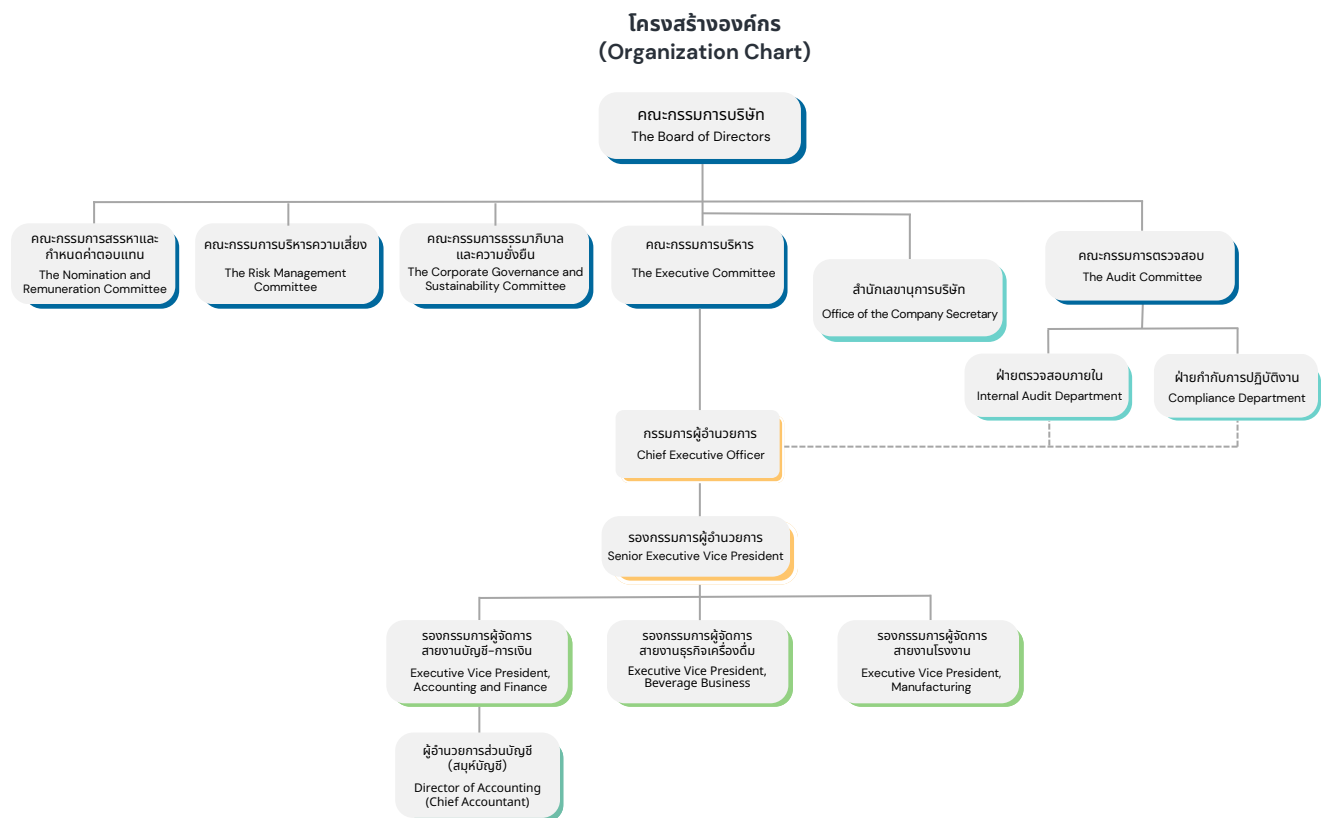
โครงสร้างองค์กร
(Organization Chart)

คณะกรรมการบริษัท
The Board of Directors

คณะกรรมการสรรหาและกำหนดค่าตอบแทน
The Nomination and Remuneration Committee

คณะกรรมการบริหารความเสี่ยง
The Risk Management Committee

คณะกรรมการธรรมาภิบาลและความยั่งยืน
The Corporate Governance and Sustainability Committee

คณะกรรมการบริหาร
The Executive Committee

สำนักเลขานุการบริษัท
Office of the Company Secretary

คณะกรรมการตรวจสอบ
The Audit Committee

ฝ่ายตรวจสอบภายใน
Internal Audit Department

ฝ่ายกำกับการปฏิบัติงาน
Compliance Department

กรรมการผู้อำนวยการ
Chief Executive Officer

รองกรรมการผู้อำนวยการ
Senior Executive Vice President

รองกรรมการผู้จัดการสายงานบัญชี-การเงิน
Executive Vice President, Accounting and Finance

รองกรรมการผู้จัดการสายงานธุรกิจเครื่องดื่ม
Executive Vice President, Beverage Business

รองกรรมการผู้จัดการสายงานโรงงาน
Executive Vice President, Manufacturing

ผู้อำนวยการส่วนบัญชี (สมุห์บัญชี)
Director of Accounting (Chief Accountant)